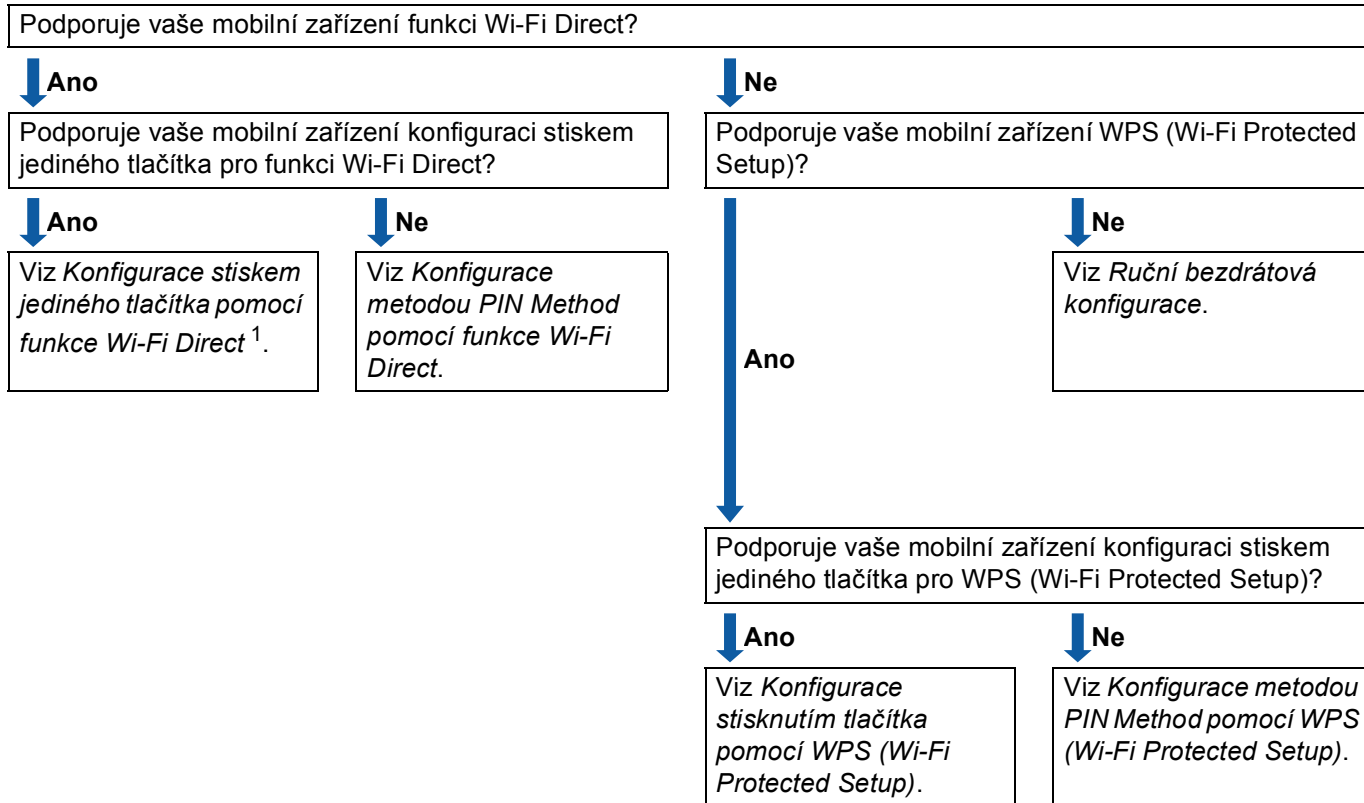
Podporuje vaše mobilní zařízení funkci Wi-Fi Direct?

Ano

Podporuje vaše mobilní zařízení konfiguraci stiskem jediného tlačítka pro funkci Wi-Fi Direct?

Ano

Viz *Konfigurace stiskem jediného tlačítka pomocí funkce Wi-Fi Direct* $^1$.

Ne

Viz *Konfigurace metodou PIN Method pomocí funkce Wi-Fi Direct*.

Ne

Podporuje vaše mobilní zařízení WPS (Wi-Fi Protected Setup)?

Ano

Ne

Viz *Ruční bezdrátová konfigurace*.

Podporuje vaše mobilní zařízení konfiguraci stiskem jediného tlačítka pro WPS (Wi-Fi Protected Setup)?

Ano

Viz *Konfigurace stisknutím tlačítka pomocí WPS (Wi-Fi Protected Setup)*.

Ne

Viz *Konfigurace metodou PIN Method pomocí WPS (Wi-Fi Protected Setup)*.